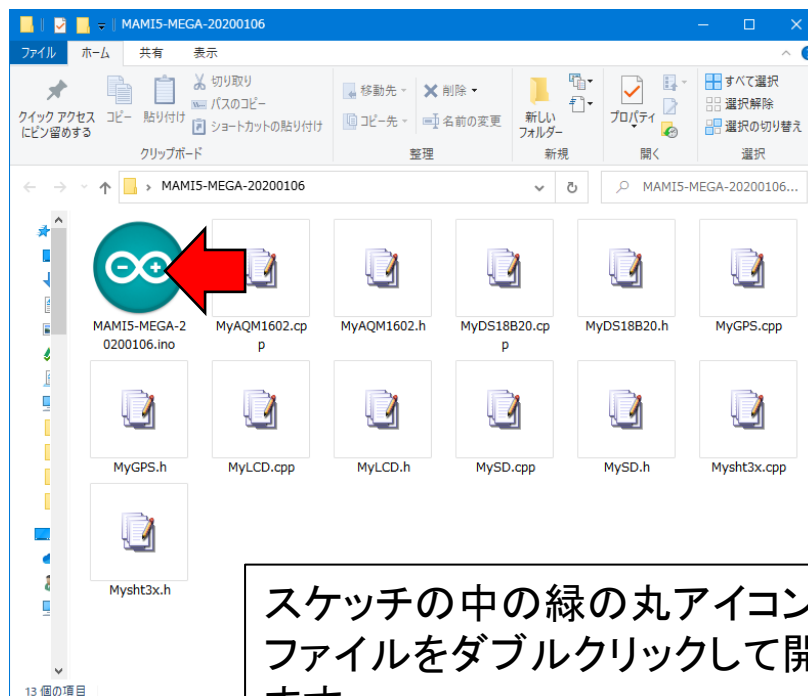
MAMI5-MEGA-20200106

ファイル ホーム 共有 表示

クイック アクセスにピン留めする コピー 貼り付け 切り取り パスのコピー ショートカットの貼り付け
クリップボード

移動先 削除 コピー先 名前の変更
整理

新しいフォルダー
新規

プロパティ
開く

すべて選択 選択解除 選択の切り替え
選択

MAMI5-MEGA-20200106

MAMI5-MEGA-20200106...

MAMI5-MEGA-20200106.ino
MyAQM1602.cpp
MyAQM1602.h
MyDS18B20.cpp
MyDS18B20.h
MyGPS.cpp
MyGPS.h
MyLCD.cpp
MyLCD.h
MySD.cpp
MySD.h
Mysht3x.cpp
Mysht3x.h

13 個の項目

スケッチの中の緑の丸アイコン
ファイルをダブルクリックして開
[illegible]